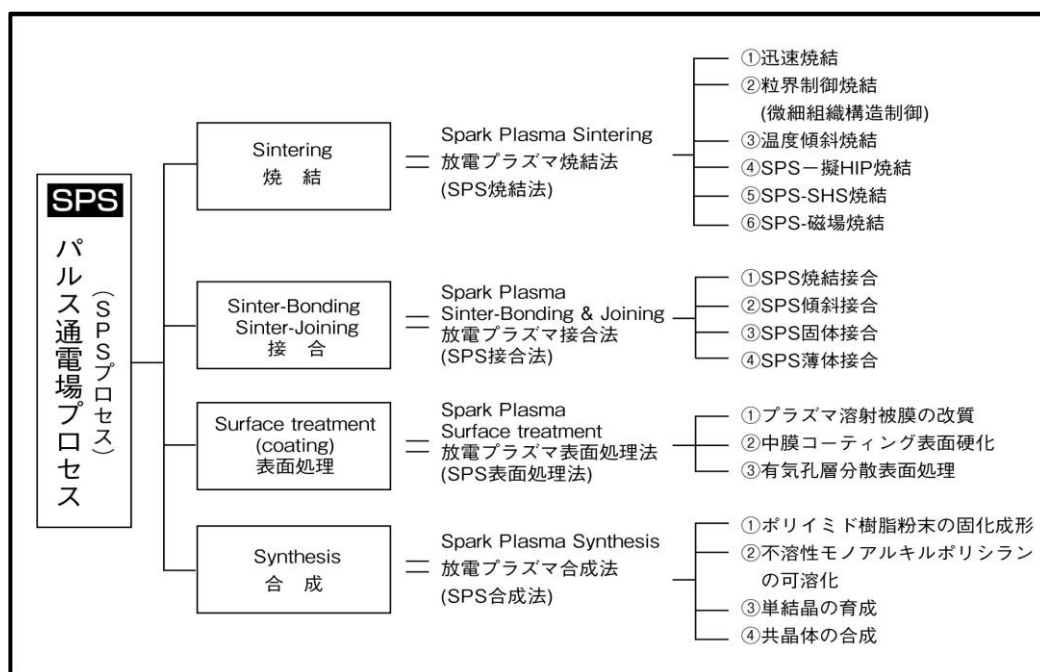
SPS
パルス通電場プロセス
(SPSプロセス)

Sintering
焼　結

Spark Plasma Sintering
放電プラズマ焼結法
(SPS焼結法)

①迅速焼結
②粒界制御焼結
(微細組織構造制御)
③温度傾斜焼結
④SPS－擬HIP焼結
⑤SPS-SHS焼結
⑥SPS-磁場焼結

Sinter-Bonding
Sinter-Joining
接　合

Spark Plasma
Sinter-Bonding & Joining
放電プラズマ接合法
(SPS接合法)

①SPS焼結接合
②SPS傾斜接合
③SPS固体接合
④SPS薄体接合

Surface treatment
(coating)
表面処理

Spark Plasma
Surface treatment
放電プラズマ表面処理法
(SPS表面処理法)

①プラズマ溶射被膜の改質
②中膜コーティング表面硬化
③有気孔層分散表面処理

Synthesis
合　成

Spark Plasma Synthesis
放電プラズマ合成法
(SPS合成法)

①ポリイミド樹脂粉末の固化成形
②不溶性モノアルキルポリシランの可溶化
③単結晶の育成
④共晶体の合成